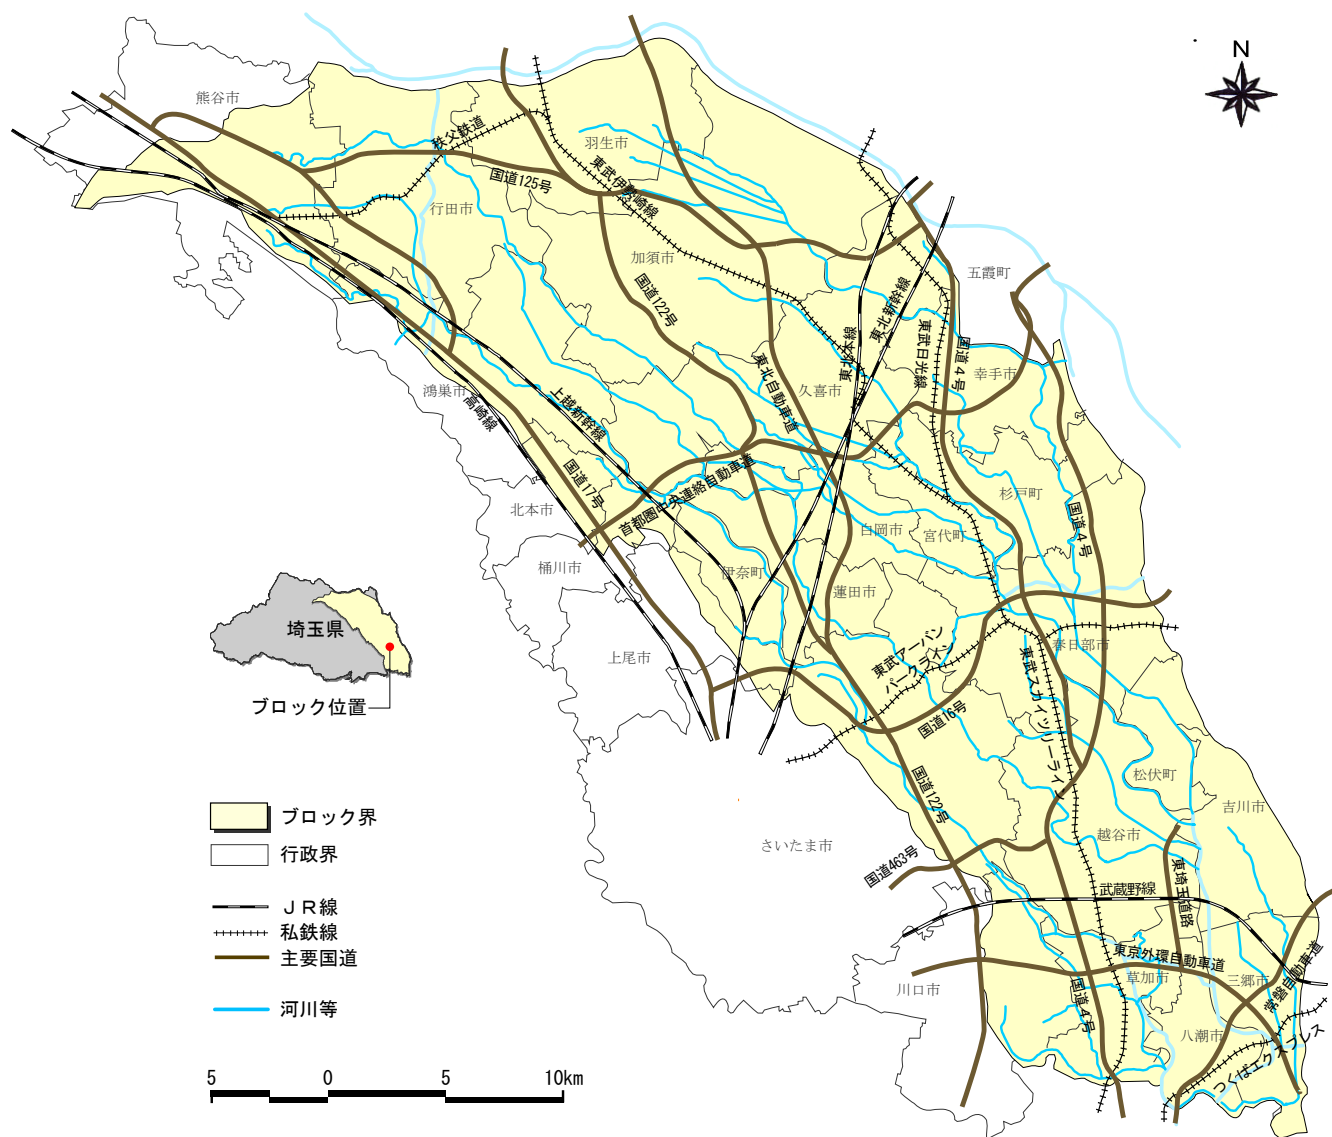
N

熊谷市
秩父鉄道
羽生市
東武伊勢崎線
国道125号
行田市
加須市
国道122号
五霞町
東北新幹線
東武日光線
国道4号
東北本線
幸手市
東北自動車道
久喜市
鴻巣市
高崎線
上越新幹線
国道17号
首都圏中央連絡自動車道
杉戸町
北本市
白岡市
宮代町
国道4号
桶川市
伊奈町
蓮田市
埼玉県
春日部市
上尾市
東武アーバンパークライン
東武スカイツリーライン
ブロック位置
国道16号
松伏町
国道122号
吉川市
越谷市
ブロック界
行政界
さいたま市
国道463号
武蔵野線
東埼玉道路
ＪＲ線
私鉄線
主要国道
東京外環自動車道
河川等
川口市
草加市
三郷市
首都高速道路
国道4号
八潮市
つくばエクスプレス
5
0
5
10km